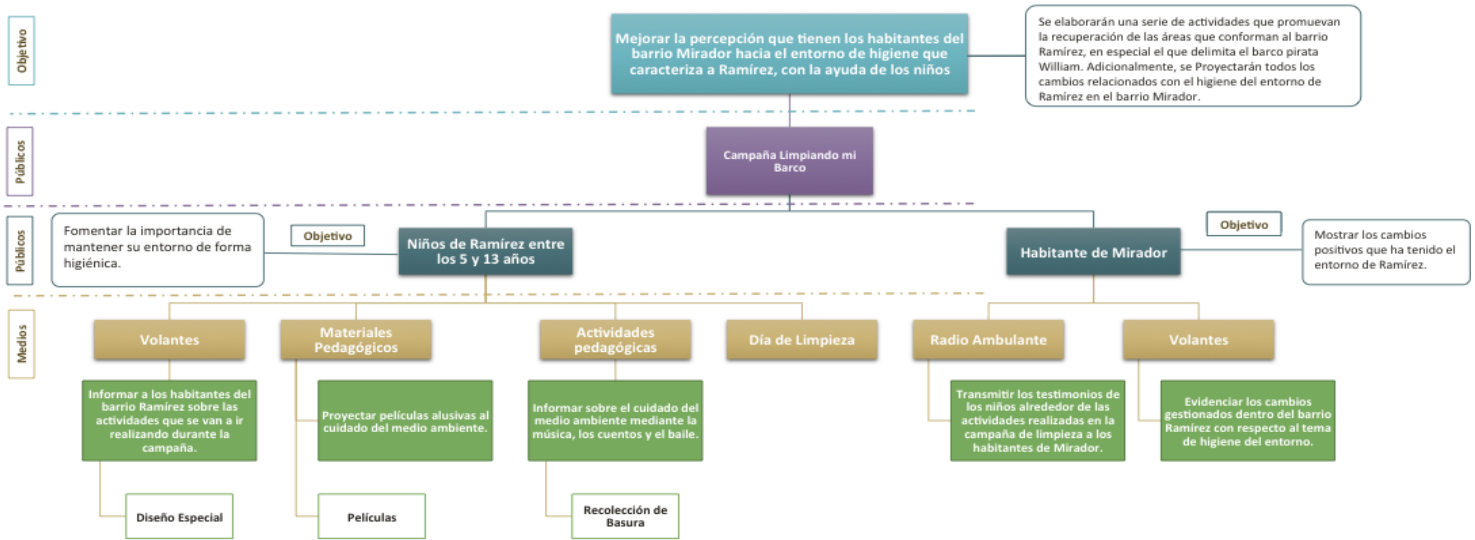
Objetivo

Mejorar la percepción que tienen los habitantes del barrio Mirador hacia el entorno de higiene que caracteriza a Ramírez, con la ayuda de los niños

Se elaborarán una serie de actividades que promuevan la recuperación de las áreas que conforman al barrio Ramírez, en especial el que delimita el barco pirata William. Adicionalmente, se Proyectarán todos los cambios relacionados con el higiene del entorno de Ramírez en el barrio Mirador.

Públicos

Campaña Limpiando mi Barco

Públicos

Fomentar la importancia de mantener su entorno de forma higiénica.

Objetivo

Niños de Ramírez entre los 5 y 13 años

Objetivo

Habitante de Mirador

Mostrar los cambios positivos que ha tenido el entorno de Ramírez.

Medios

Volantes

Materiales Pedagógicos

Actividades pedagógicas

Día de Limpieza

Radio Ambulante

Volantes

Informar a los habitantes del barrio Ramírez sobre las actividades que se van a ir realizando durante la campaña.

Proyectar películas alusivas al cuidado del medio ambiente.

Informar sobre el cuidado del medio ambiente mediante la música, los cuentos y el baile.

Transmitir los testimonios de los niños alrededor de las actividades realizadas en la campaña de limpieza a los habitantes de Mirador.

Evidenciar los cambios gestionados dentro del barrio Ramírez con respecto al tema de higiene del entorno.

Diseño Especial

Películas

Recolección de Basura